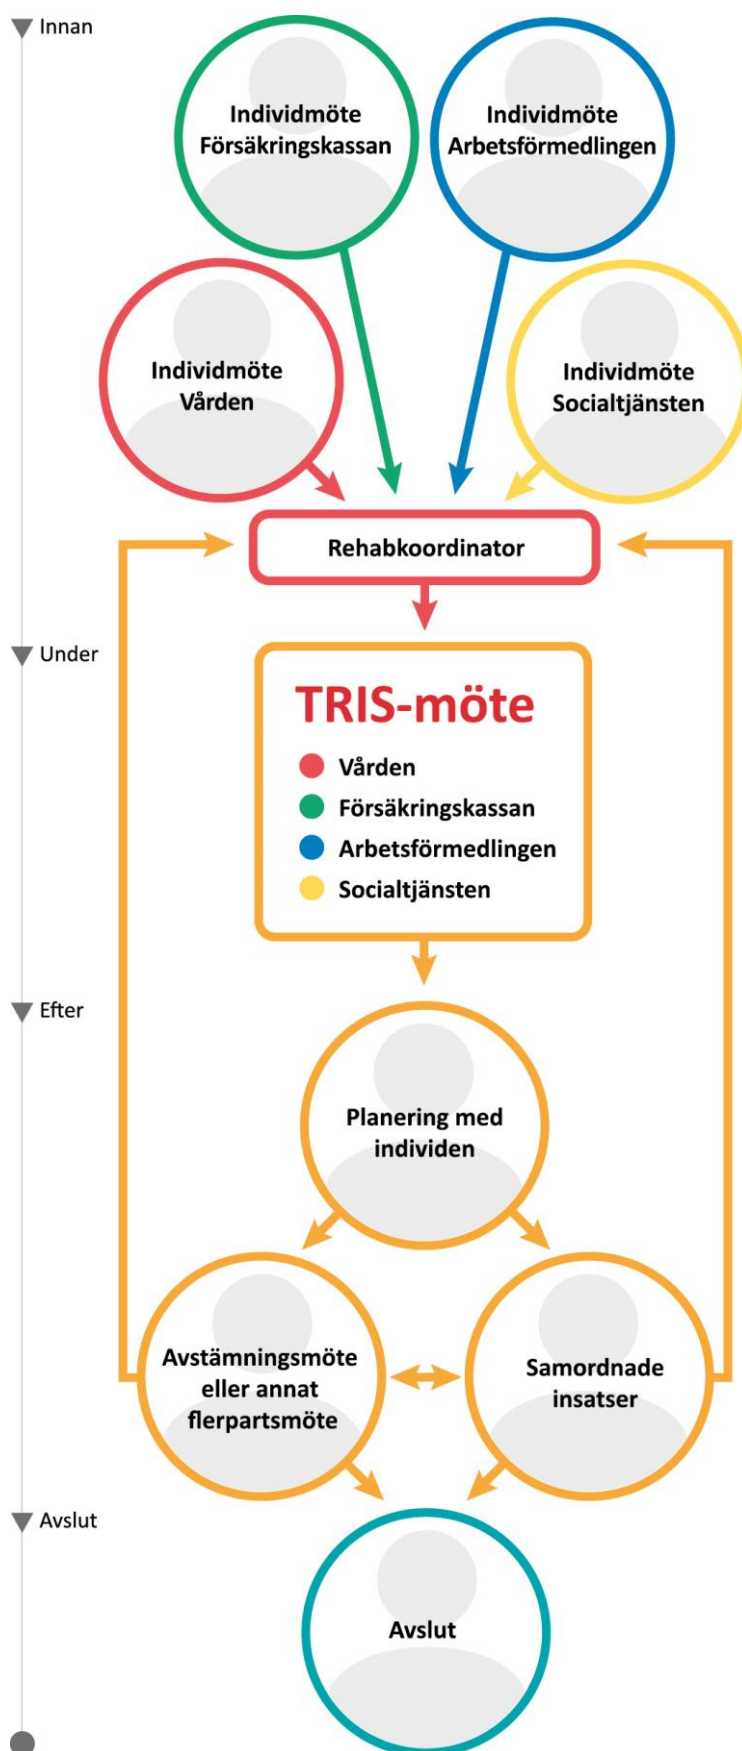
Innan

Individmöte Försäkringskassan

Individmöte Arbetsförmedlingen

Individmöte Vården

Individmöte Socialtjänsten

Rehabkoordinator

Under

TRIS-möte
Vården
Försäkringskassan
Arbetsförmedlingen
Socialtjänsten

Efter

Planering med individen

Avstämningsmöte eller annat flerpartsmöte

Samordnade insatser

Avslut

Avslut